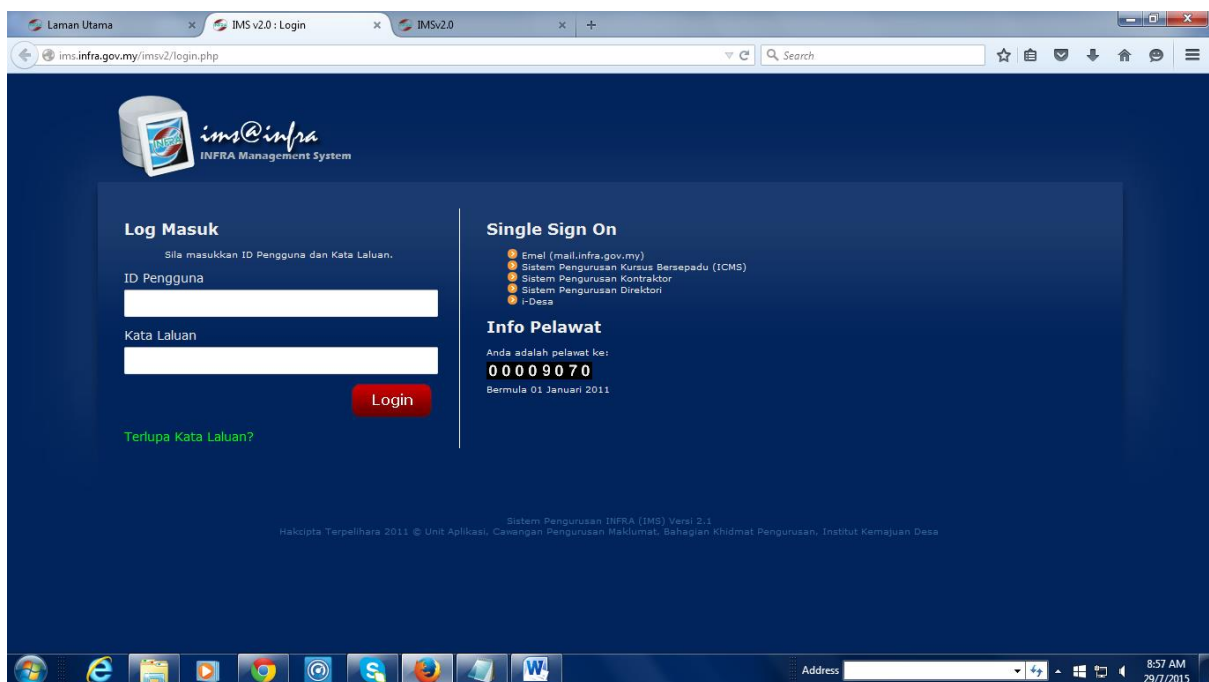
Laman Utama
IMS v2.0 : Login
IMSv2.0
ims.infra.gov.my/imsv2/login.php
Search

ims@infra
INFRA Management System

Log Masuk
Sila masukkan ID Pengguna dan Kata Laluan.
ID Pengguna
Kata Laluan
Login
Terlupa Kata Laluan?

Single Sign On
Emel (mail.infra.gov.my)
Sistem Pengurusan Kursus Bersepadu (ICMS)
Sistem Pengurusan Kontraktor
Sistem Pengurusan Direktori
i-Desa

Info Pelawat
Anda adalah pelawat ke:
00009070
Bermula 01 Januari 2011

Sistem Pengurusan INFRA (IMS) Versi 2.1
Hakcipta Terpelihara 2011 © Unit Aplikasi, Cawangan Pengurusan Maklumat, Bahagian Khidmat Pengurusan, Institut Kemajuan Desa

Address
8:57 AM
29/7/2015